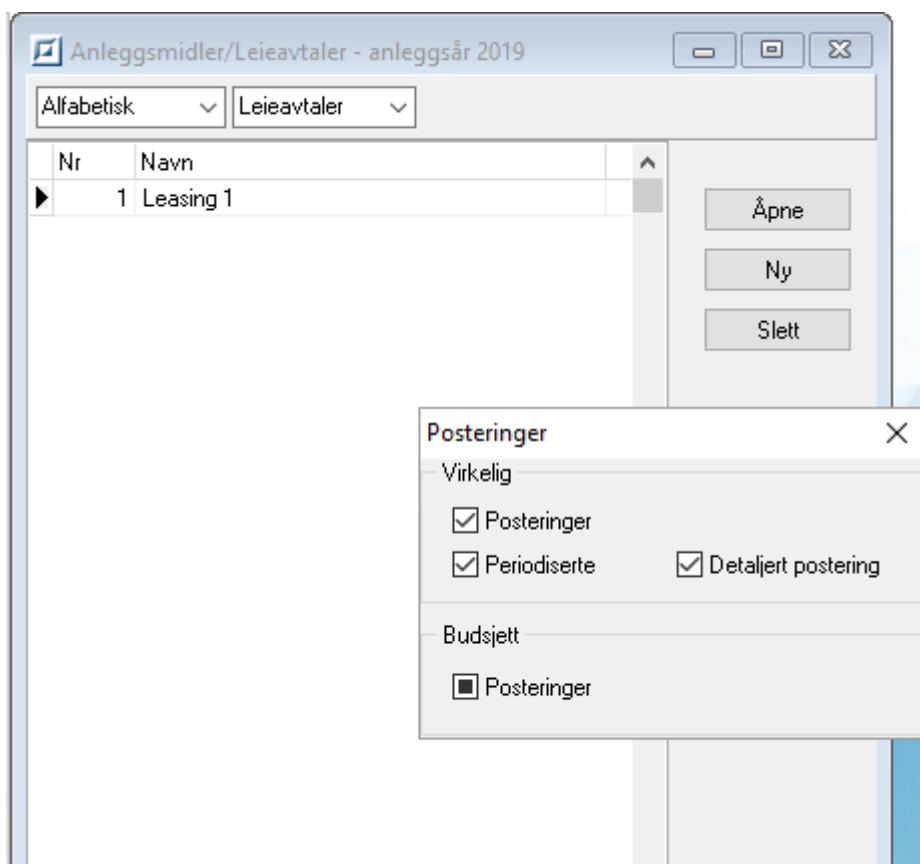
Anleggsmidler/Leieavtaler - anleggsår 2019

Alfabetisk
Leieavtaler

| Nr | Navn |
|---|---|
| 1 | Leasing 1 |

Åpne
Ny
Slett

Posteringer

Virkelig
Posteringer
Periodiserte
Detaljert postering

Budsjett
Posteringer